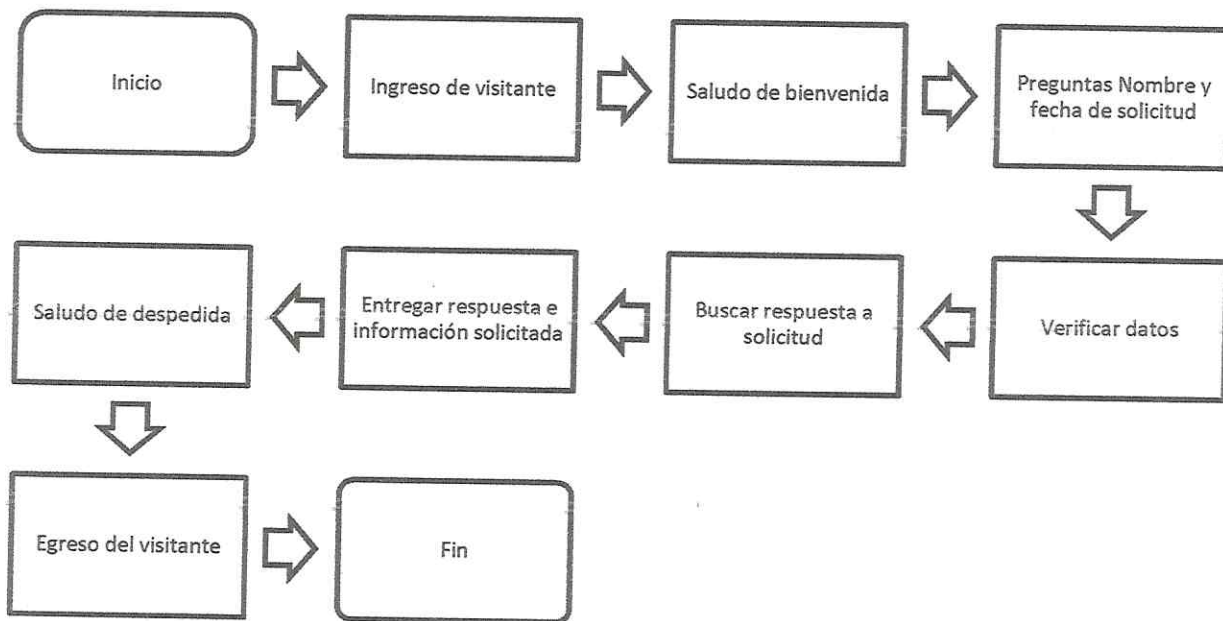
Inicio

Ingreso de visitante

Saludo de bienvenida

Preguntas Nombre y fecha de solicitud

Verificar datos

Buscar respuesta a solicitud

Entregar respuesta e información solicitada

Saludo de despedida

Egreso del visitante

Fin